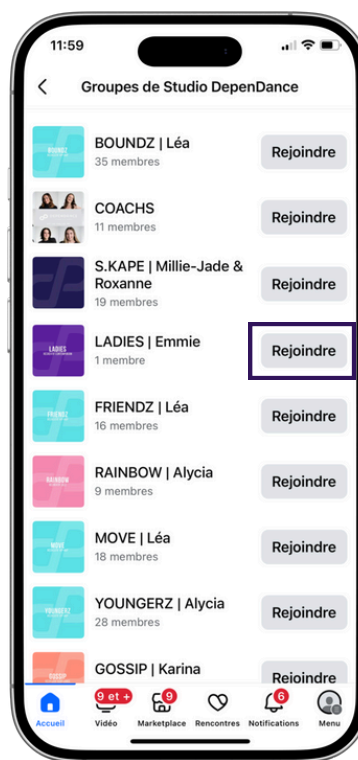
11:59

Groupes de Studio DepenDance

BOUNDZ | Léa
35 membres
Rejoindre

COACHS
11 membres
Rejoindre

S.KAPE | Millie-Jade & Roxanne
19 membres
Rejoindre

LADIES | Emmie
1 membre
Rejoindre

FRIENDZ | Léa
16 membres
Rejoindre

RAINBOW | Alycia
9 membres
Rejoindre

MOVE | Léa
18 membres
Rejoindre

YOUNGERZ | Alycia
28 membres
Rejoindre

GOSSIP | Karina
Rejoindre

Accueil
9 et +
Vidéo
9
Marketplace
Rencontres
6
Notifications
Menu